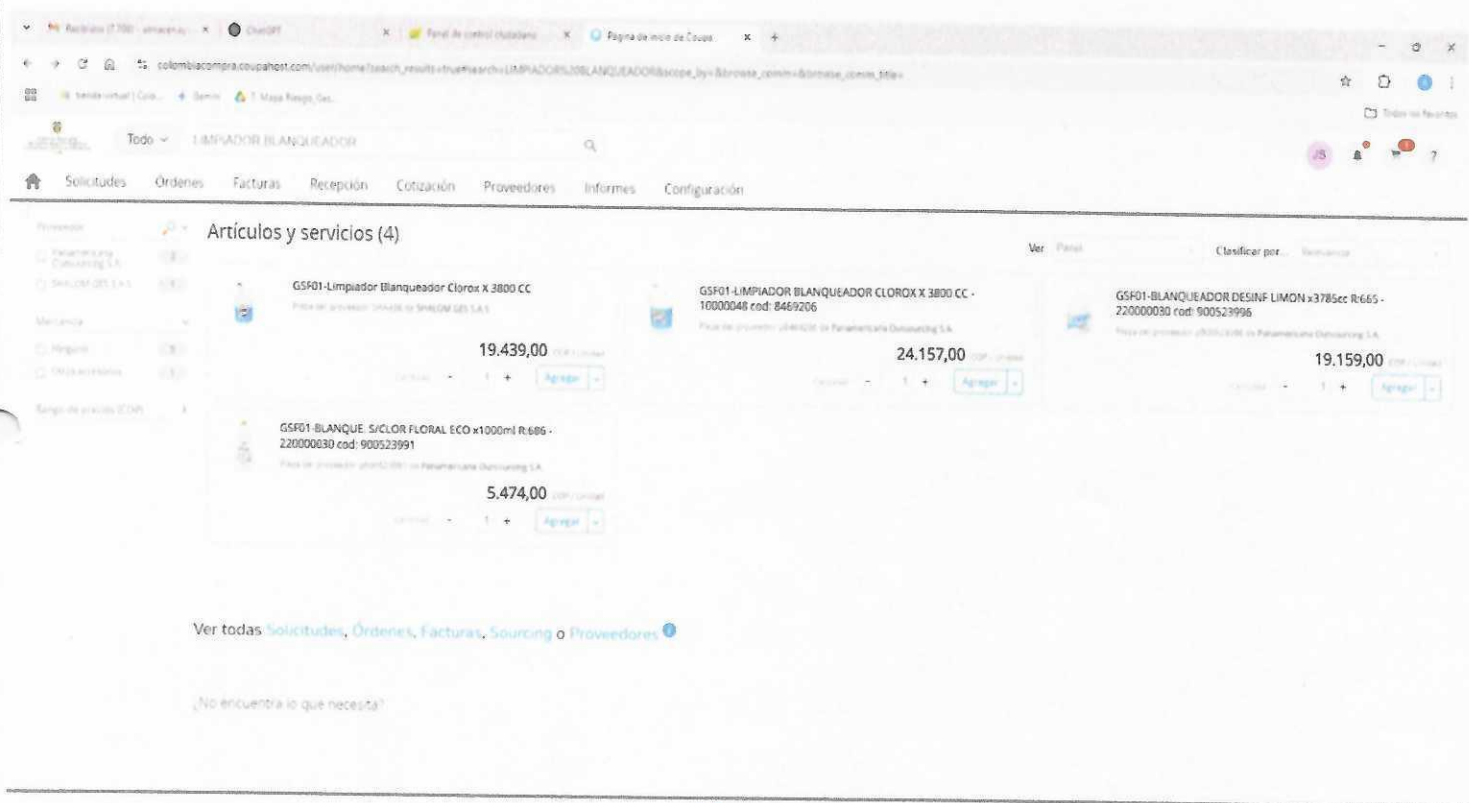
Recibidos (7.708) - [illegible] | ChatGPT | Panel de control ciudadano | Página de inicio de Coupa

colombiacompra.coupahost.com/user/home?search_results=true#search=LIMPIADOR%20BLANQUEADOR&scope_by=&browse_comm=&browse_comm_title=

Tienda virtual | Colo... | Gemini | 7. Mapa Riesgo Ges.

Todos los favoritos

Todo LIMPIADOR BLANQUEADOR

JS

Solicitudes Órdenes Facturas Recepción Cotización Proveedores Informes Configuración

Proveedor
Panamericana Outsourcing S.A. 3
SHALOM GES S.A.S 1

Mercancía
Ninguno 3
Otros accesorios 1

Rango de precios (COP)

Artículos y servicios (4)

Ver Panel

Clasificar por... Relevancia

GSF01-Limpiador Blanqueador Clorox X 3800 CC
Pieza de proveedor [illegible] de SHALOM GES S.A.S
19.439,00 COP / Unidad
Cantidad - 1 + Agregar

GSF01-LIMPIADOR BLANQUEADOR CLOROX X 3800 CC - 10000048 cod: 8469206
Pieza de proveedor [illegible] de Panamericana Outsourcing S.A.
24.157,00 COP / Unidad
Cantidad - 1 + Agregar

GSF01-BLANQUEADOR DESINF LIMON x3785cc R:665 - 220000030 cod: 900523996
Pieza de proveedor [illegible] de Panamericana Outsourcing S.A.
19.159,00 COP / Unidad
Cantidad - 1 + Agregar

GSF01-BLANQUE. S/CLOR FLORAL ECO x1000ml R:686 - 220000030 cod: 900523991
Pieza de proveedor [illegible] de Panamericana Outsourcing S.A.
5.474,00 COP / Unidad
Cantidad - 1 + Agregar

Ver todas Solicitudes, Órdenes, Facturas, Sourcing o Proveedores

¿No encuentra lo que necesita?